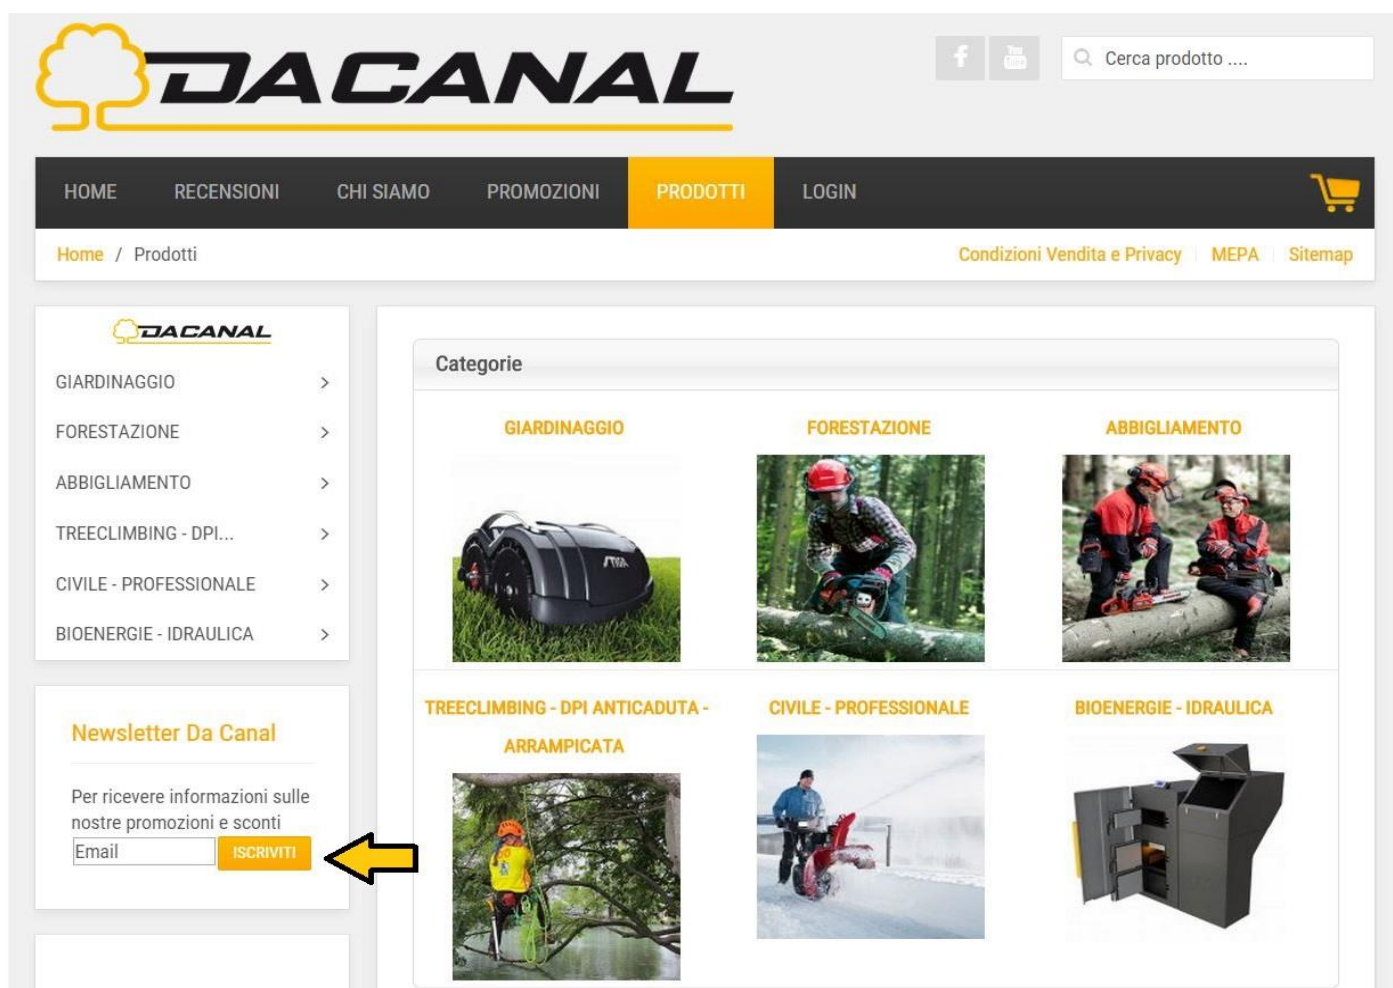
DACANAL

Cerca prodotto ....

HOME RECENSIONI CHI SIAMO PROMOZIONI PRODOTTI LOGIN

Home / Prodotti

Condizioni Vendita e Privacy | MEPA | Sitemap

DACANAL

GIARDINAGGIO
FORESTAZIONE
ABBIGLIAMENTO
TREECLIMBING - DPI...
CIVILE - PROFESSIONALE
BIOENERGIE - IDRAULICA

Newsletter Da Canal

Per ricevere informazioni sulle nostre promozioni e sconti

Email ISCRIVITI

Categorie

GIARDINAGGIO

FORESTAZIONE

ABBIGLIAMENTO

TREECLIMBING - DPI ANTICADUTA - ARRAMPICATA

CIVILE - PROFESSIONALE

BIOENERGIE - IDRAULICA